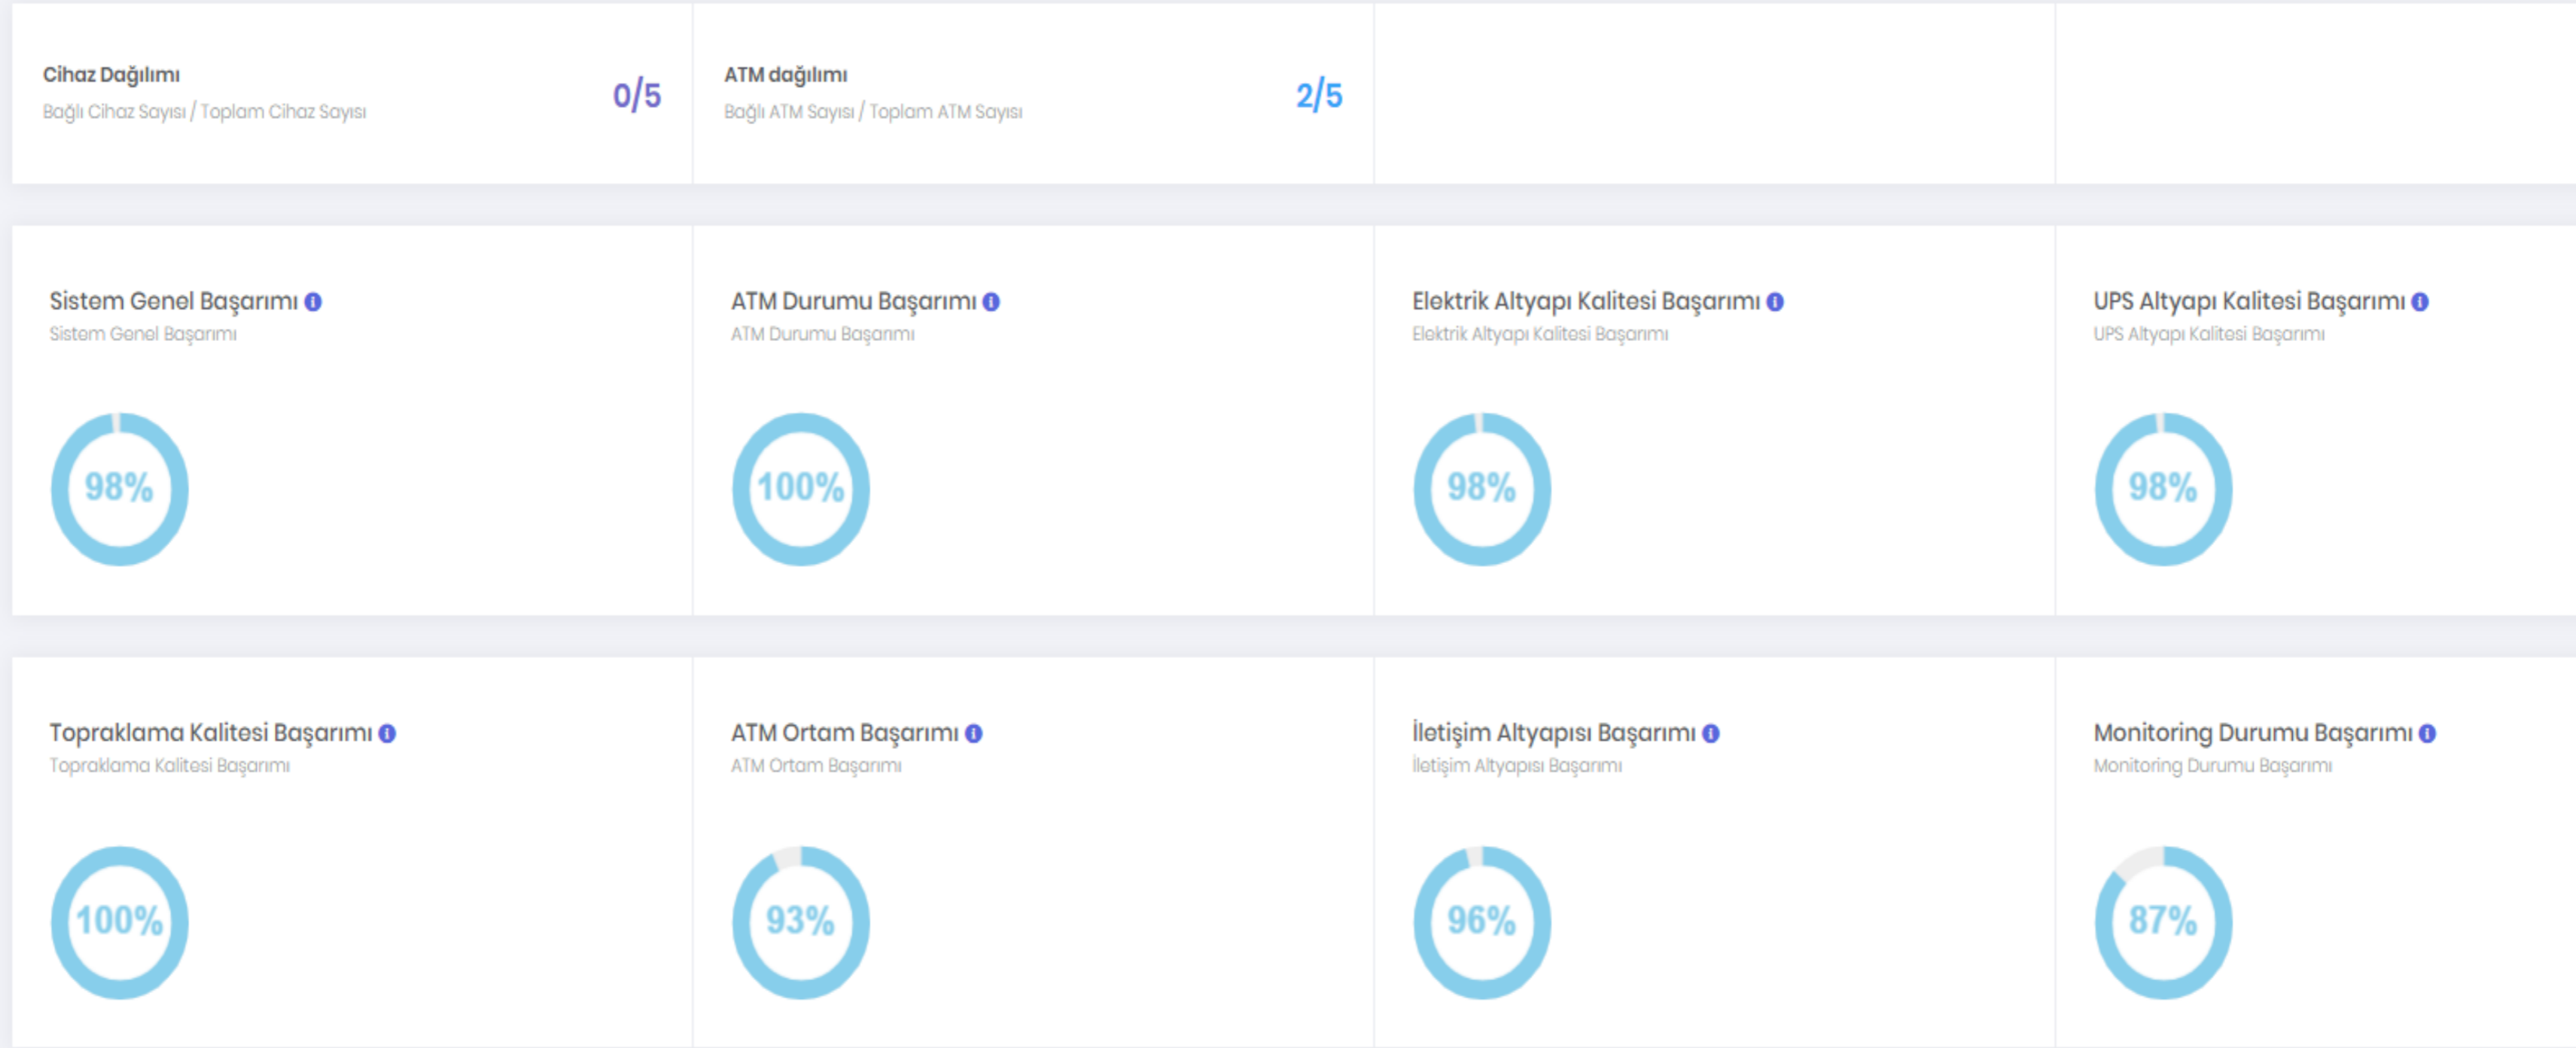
Cihaz Dağılımı
Bağlı Cihaz Sayısı / Toplam Cihaz Sayısı
0/5

ATM dağılımı
Bağlı ATM Sayısı / Toplam ATM Sayısı
2/5

Sistem Genel Başarımı
Sistem Genel Başarımı
98%

ATM Durumu Başarımı
ATM Durumu Başarımı
100%

Elektrik Altyapı Kalitesi Başarımı
Elektrik Altyapı Kalitesi Başarımı
98%

UPS Altyapı Kalitesi Başarımı
UPS Altyapı Kalitesi Başarımı
98%

Topraklama Kalitesi Başarımı
Topraklama Kalitesi Başarımı
100%

ATM Ortam Başarımı
ATM Ortam Başarımı
93%

İletişim Altyapısı Başarımı
İletişim Altyapısı Başarımı
96%

Monitoring Durumu Başarımı
Monitoring Durumu Başarımı
87%